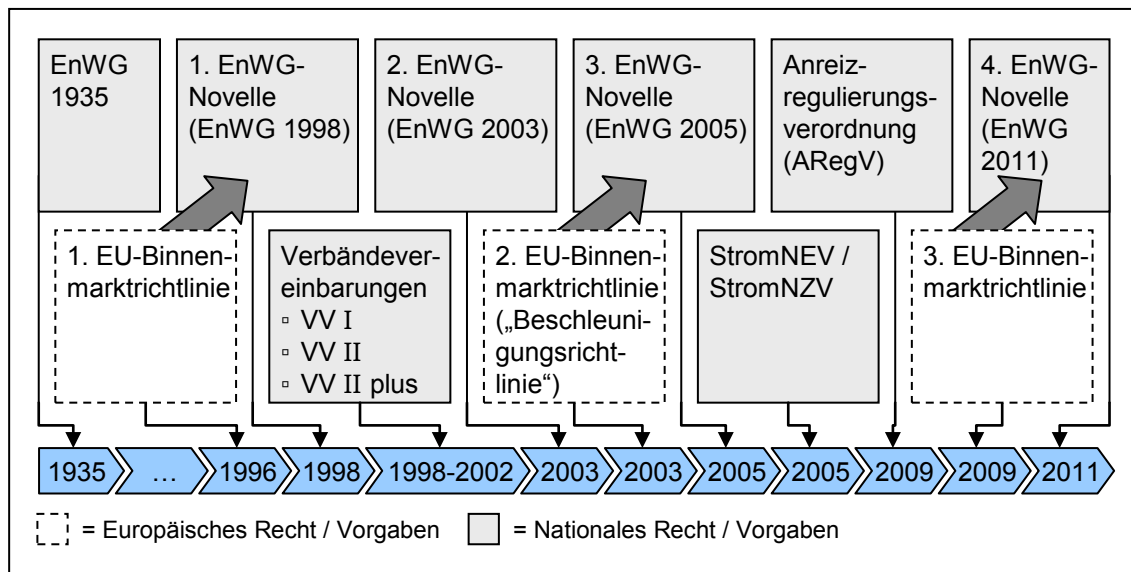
EnWG 1935

1. EnWG-Novelle (EnWG 1998)

2. EnWG-Novelle (EnWG 2003)

3. EnWG-Novelle (EnWG 2005)

Anreizregulierungsverordnung (ARegV)

4. EnWG-Novelle (EnWG 2011)

1. EU-Binnenmarktrichtlinie

Verbändevereinbarungen
▫ VV I
▫ VV II
▫ VV II plus

2. EU-Binnenmarktrichtlinie („Beschleunigungsrichtlinie")

StromNEV / StromNZV

3. EU-Binnenmarktrichtlinie

1935 … 1996 1998 1998-2002 2003 2003 2005 2005 2009 2009 2011

= Europäisches Recht / Vorgaben = Nationales Recht / Vorgaben